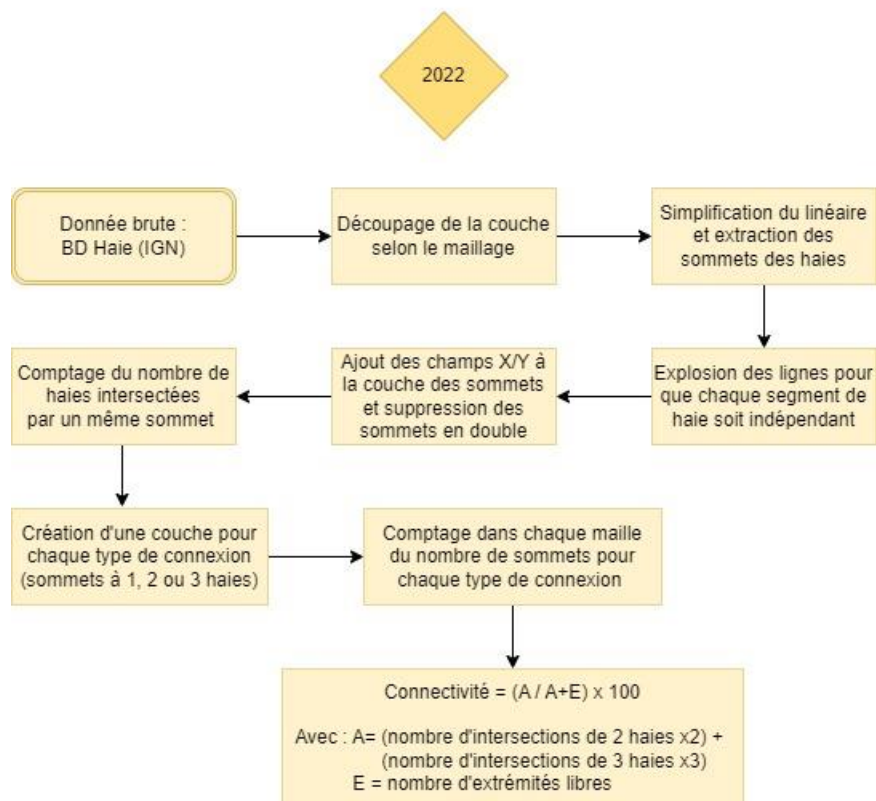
2022

Donnée brute : BD Haie (IGN)

Découpage de la couche selon le maillage

Simplification du linéaire et extraction des sommets des haies

Explosion des lignes pour que chaque segment de haie soit indépendant

Ajout des champs X/Y à la couche des sommets et suppression des sommets en double

Comptage du nombre de haies intersectées par un même sommet

Création d'une couche pour chaque type de connexion (sommets à 1, 2 ou 3 haies)

Comptage dans chaque maille du nombre de sommets pour chaque type de connexion

Connectivité = (A / A+E) x 100

Avec : A= (nombre d'intersections de 2 haies x2) + (nombre d'intersections de 3 haies x3)
E = nombre d'extrémités libres